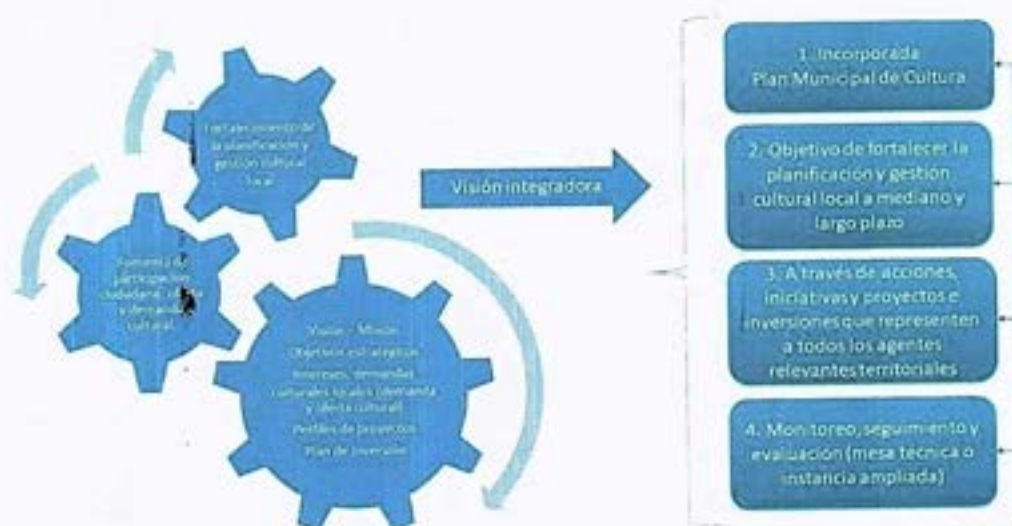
Fortalecimiento de la planificación y gestión cultural local

Sumario de participación ciudadana, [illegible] y demanda cultural

Visión - Misión
Objetivos estratégicos
Intereses, demandas culturales locales (demanda y oferta cultural)
Perfiles de proyectos
Plan de inversión

Visión integradora

1. Incorporada Plan Municipal de Cultura

2. Objetivo de fortalecer la planificación y gestión cultural local a mediano y largo plazo

3. A través de acciones, iniciativas y proyectos e inversiones que representen a todos los agentes relevantes territoriales

4. Monitoreo, seguimiento y evaluación (mesa técnica o instancia ampliada)